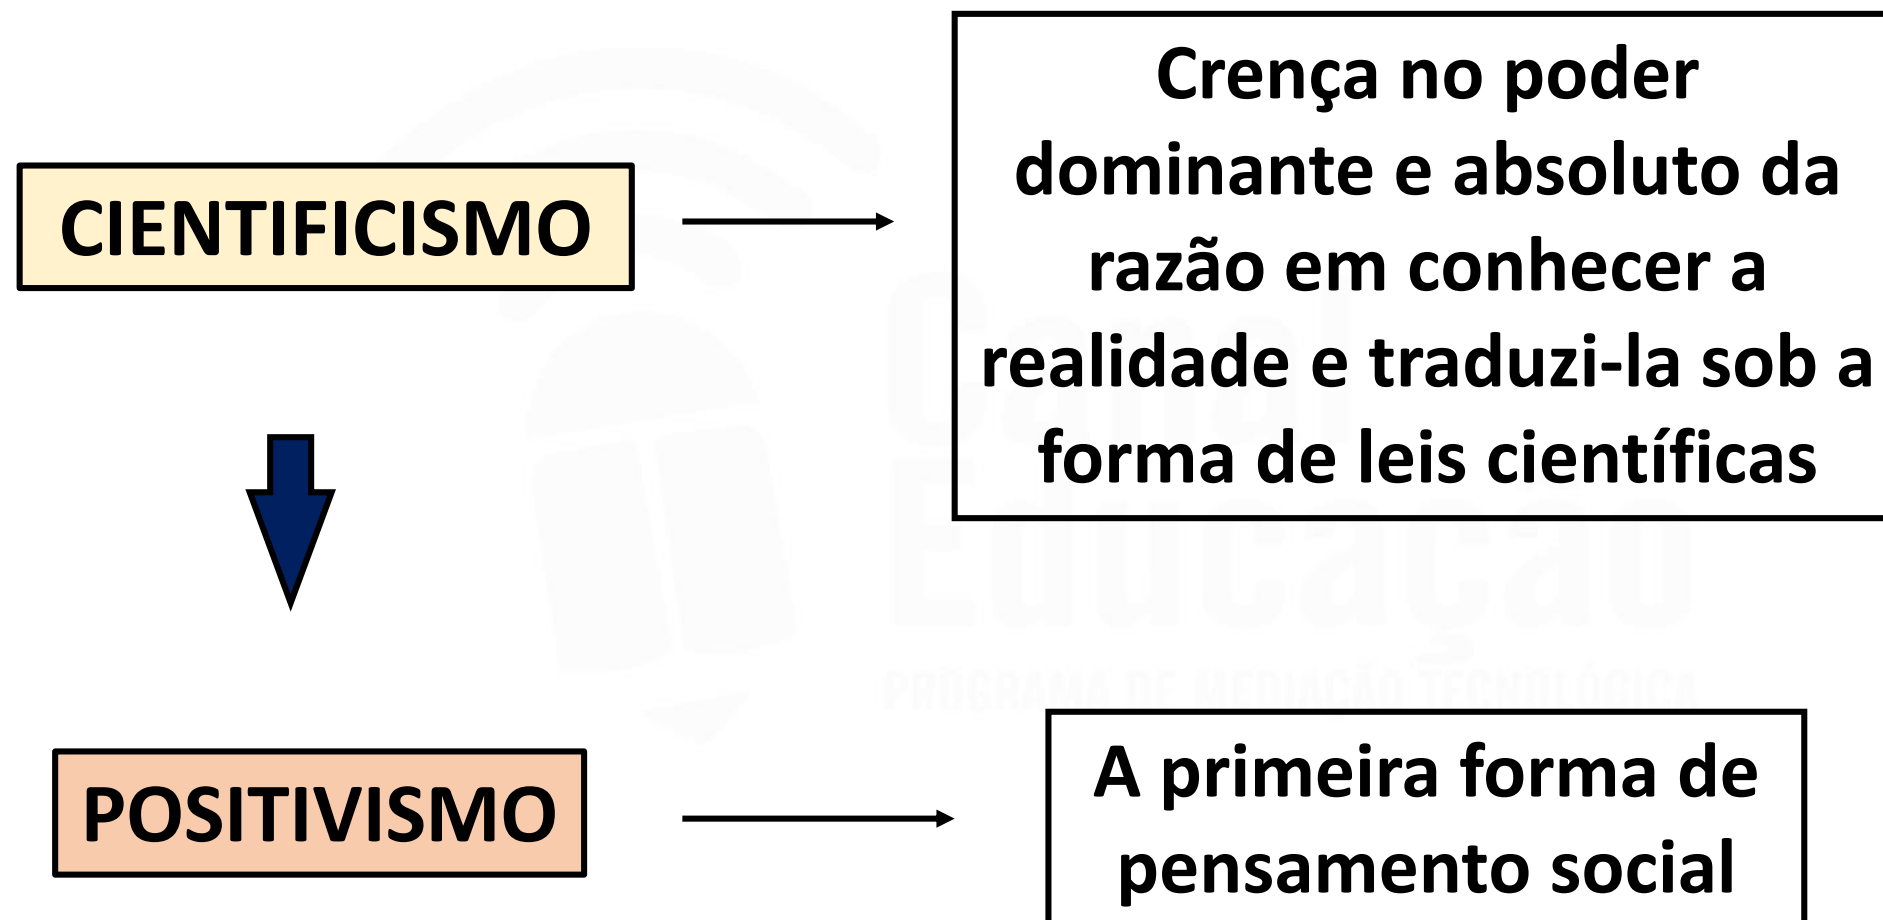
CIENTIFICISMO

Crença no poder dominante e absoluto da razão em conhecer a realidade e traduzi-la sob a forma de leis científicas

POSITIVISMO

A primeira forma de pensamento social

Canal Educação
PROGRAMA DE MEDIAÇÃO TECNOLÓGICA